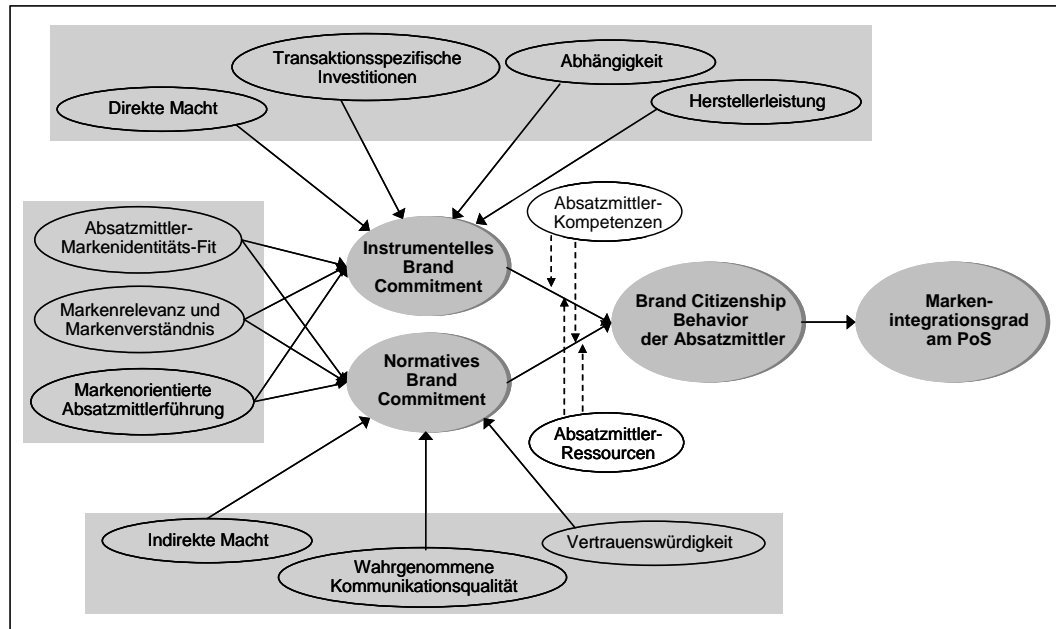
Transaktionsspezifische Investitionen

Abhängigkeit

Direkte Macht

Herstellerleistung

Absatzmittler-Markenidentitäts-Fit

Markenrelevanz und Markenverständnis

Markenorientierte Absatzmittlerführung

Instrumentelles Brand Commitment

Normatives Brand Commitment

Absatzmittler-Kompetenzen

Brand Citizenship Behavior der Absatzmittler

Marken-integrationsgrad am PoS

Absatzmittler-Ressourcen

Indirekte Macht

Wahrgenommene Kommunikationsqualität

Vertrauenswürdigkeit